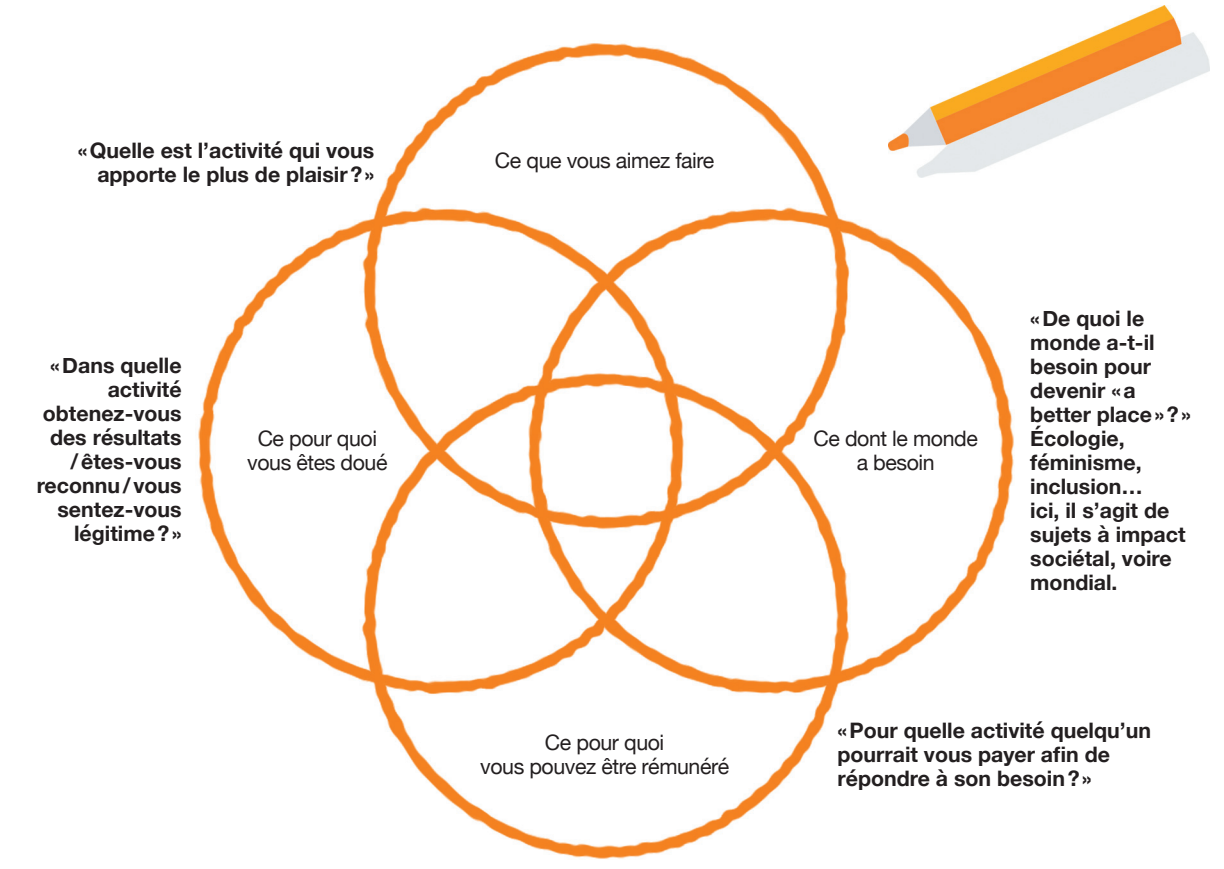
«Quelle est l’activité qui vous apporte le plus de plaisir ?»

Ce que vous aimez faire

«Dans quelle activité obtenez-vous des résultats / êtes-vous reconnu / vous sentez-vous légitime ?»

Ce pour quoi vous êtes doué

Ce dont le monde a besoin

«De quoi le monde a-t-il besoin pour devenir «a better place» ? Écologie, féminisme, inclusion… ici, il s’agit de sujets à impact sociétal, voire mondial.

Ce pour quoi vous pouvez être rémunéré

«Pour quelle activité quelqu’un pourrait vous payer afin de répondre à son besoin ?»